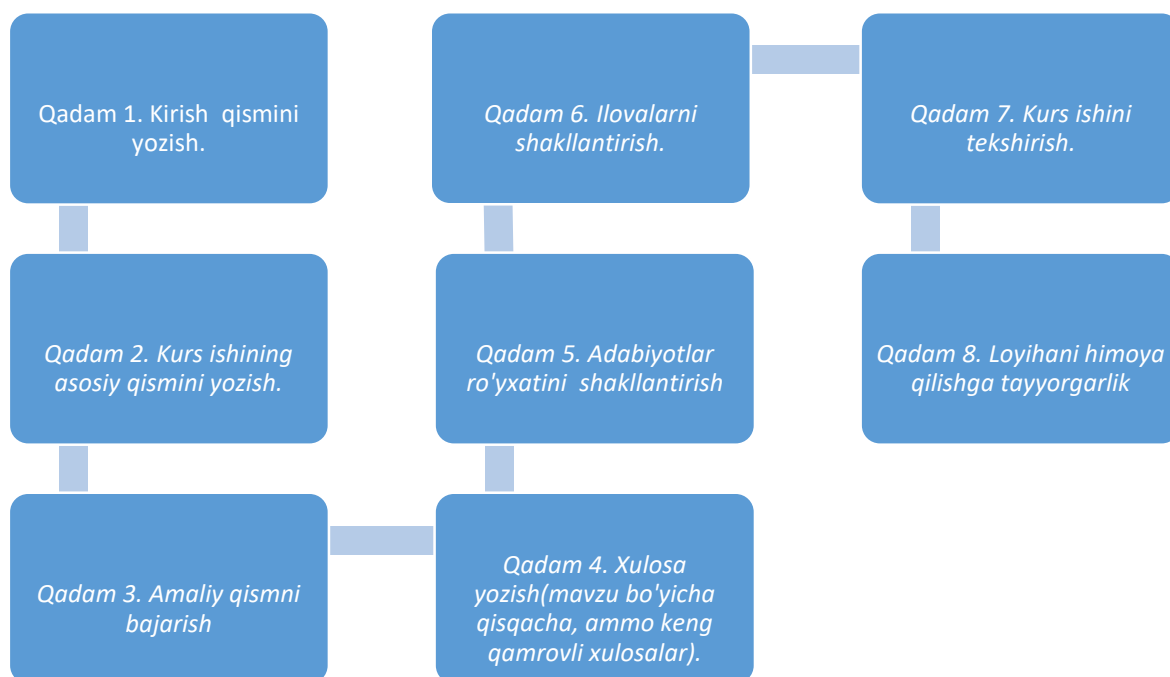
Qadam 1. Kirish qismini yozish.

Qadam 2. Kurs ishining asosiy qismini yozish.

Qadam 3. Amaliy qismni bajarish

Qadam 4. Xulosa yozish(mavzu bo'yicha qisqacha, ammo keng qamrovli xulosalar).

Qadam 5. Adabiyotlar ro'yxatini shakllantirish

Qadam 6. Ilovalarni shakllantirish.

Qadam 7. Kurs ishini tekshirish.

Qadam 8. Loyihani himoya qilishga tayyorgarlik